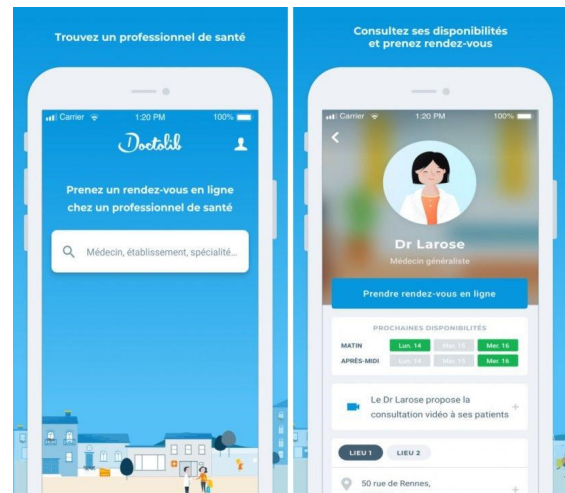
Trouvez un professionnel de santé

Carrier 1:20 PM 100%

Doctolib

Prenez un rendez-vous en ligne chez un professionnel de santé

Médecin, établissement, spécialité...

Consultez ses disponibilités et prenez rendez-vous

Carrier 1:20 PM 100%

Dr Larose

Médecin généraliste

Prendre rendez-vous en ligne

PROCHAINES DISPONIBILITÉS

| | | | |
|---|---|---|---|
| MATIN | Lun. 14 | Mar. 15 | Mer. 16 |
| APRÈS-MIDI | Lun. 14 | Mar. 15 | Mer. 16 |

Le Dr Larose propose la consultation vidéo à ses patients

LIEU 1 LIEU 2

50 rue de Rennes,